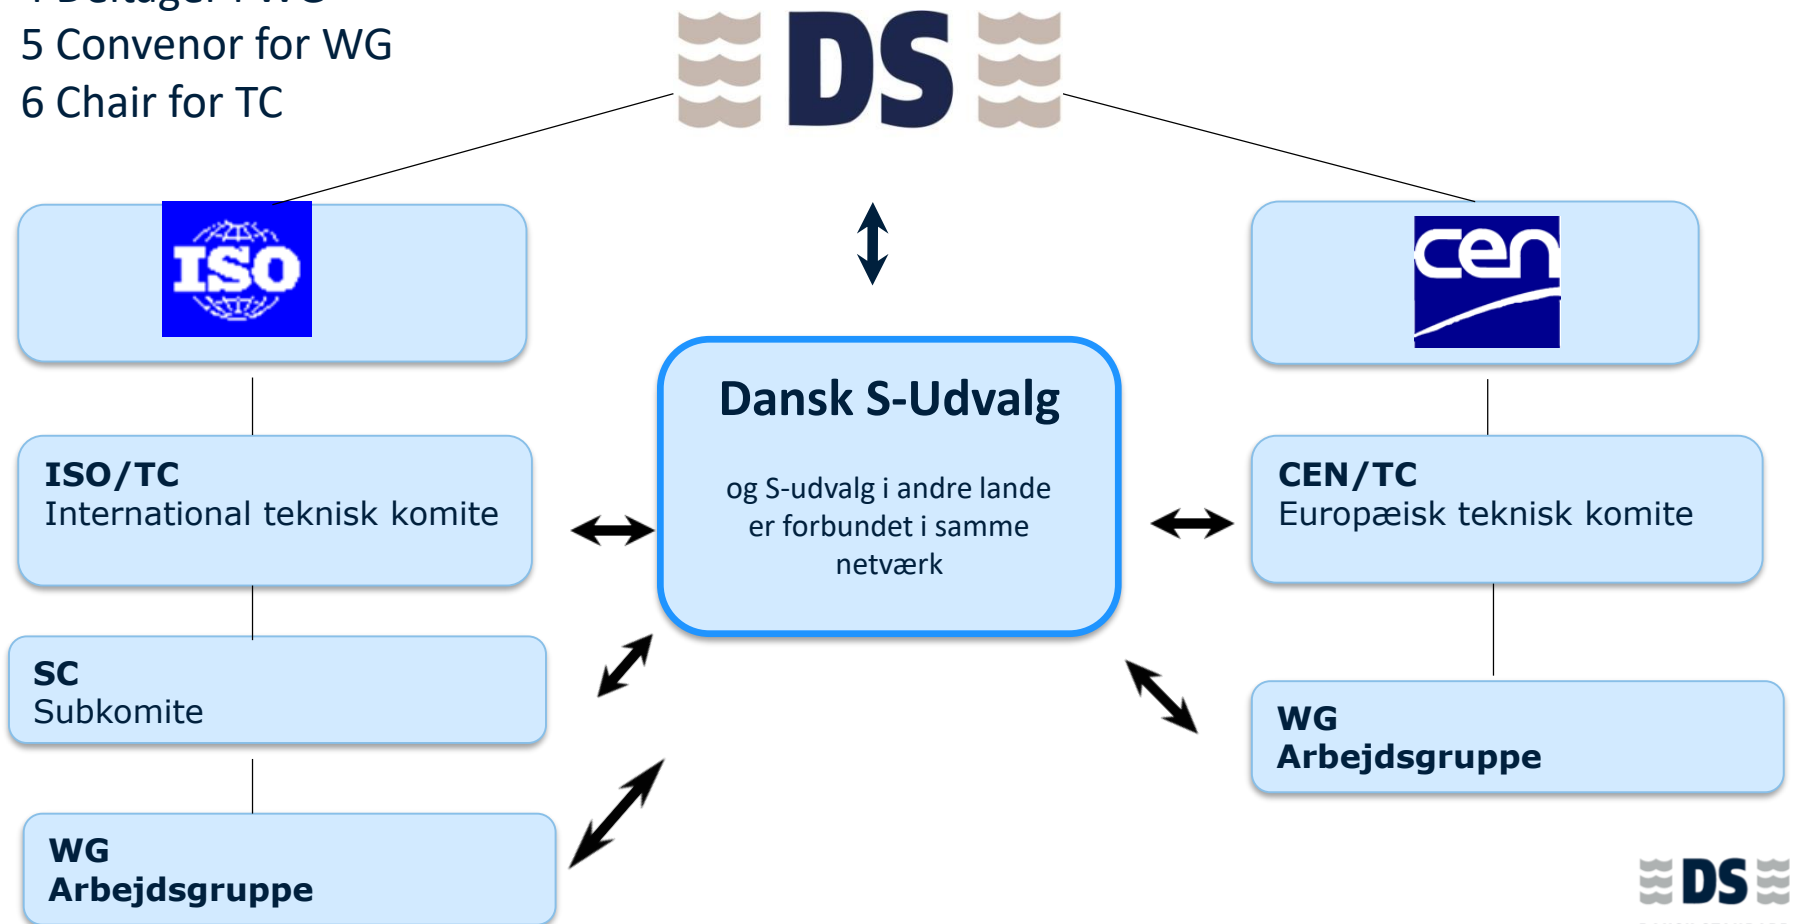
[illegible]
5 Convenor for WG
6 Chair for TC

DS

ISO

cen

Dansk S-Udvalg

og S-udvalg i andre lande er forbundet i samme netværk

ISO/TC
International teknisk komite

CEN/TC
Europæisk teknisk komite

SC
Subkomite

WG
Arbejdsgruppe

WG
Arbejdsgruppe

DS